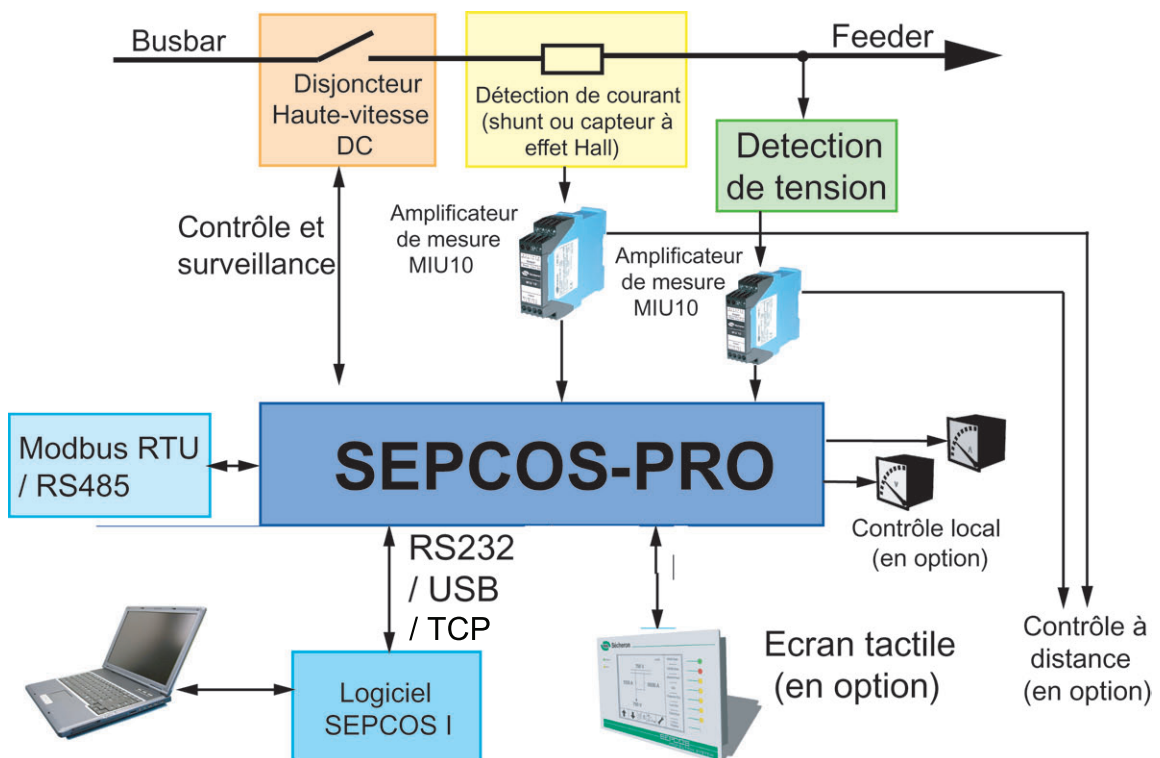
Busbar

Feeder

Disjoncteur Haute-vitesse DC

Détection de courant (shunt ou capteur à effet Hall)

Detection de tension

Contrôle et surveillance

Amplificateur de mesure MIU10

Amplificateur de mesure MIU10

Modbus RTU / RS485

SEPCOS-PRO

Contrôle local (en option)

RS232 / USB / TCP

Contrôle à distance (en option)

Ecran tactile (en option)

Logiciel SEPCOS I